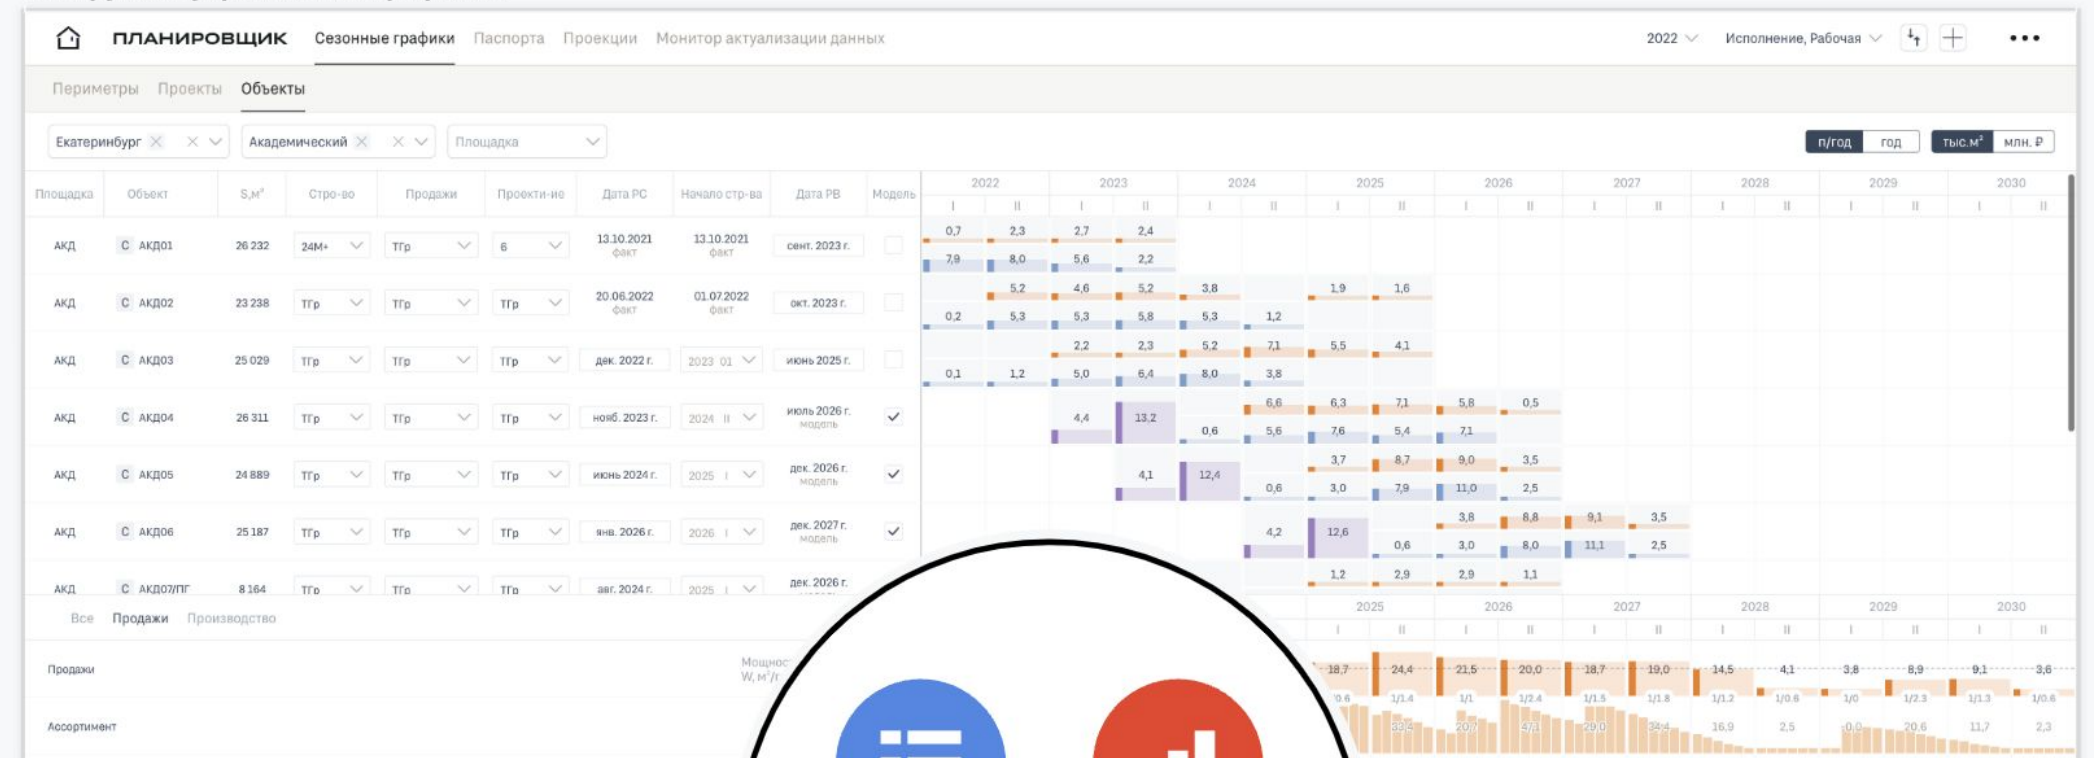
ПЛАНИРОВЩИК Сезонные графики Паспорта Проекции Монитор актуализации данных 2022 Исполнение, Рабочая •••

Периметры Проекты Объекты

Екатеринбург Академический Площадка п/год год тыс.м² млн. ₽

| Площадка | Объект | S,м² | Стро-во | Продажи | Проекти-ие | Дата РС | Начало стр-ва | Дата РВ | Модель |
|---|---|---|---|---|---|---|---|---|---|
| АКД | С АКД01 | 26 232 | 24М+ | ТГр | 6 | 13.10.2021 факт | 13.10.2021 факт | сент. 2023 г. | |
| АКД | С АКД02 | 23 238 | ТГр | ТГр | ТГр | 20.06.2022 факт | 01.07.2022 факт | окт. 2023 г. | |
| АКД | С АКД03 | 25 029 | ТГр | ТГр | ТГр | дек. 2022 г. | 2023 01 | июнь 2025 г. | |
| АКД | С АКД04 | 26 311 | ТГр | ТГр | ТГр | нояб. 2023 г. | 2024 II | июль 2026 г. модель | ✓ |
| АКД | С АКД05 | 24 889 | ТГр | ТГр | ТГр | июнь 2024 г. | 2025 I | дек. 2026 г. модель | ✓ |
| АКД | С АКД06 | 25 187 | ТГр | ТГр | ТГр | янв. 2026 г. | 2026 I | дек. 2027 г. модель | ✓ |
| АКД | С АКД07/ПГ | 8 164 | ТГр | ТГр | ТГр | авг. 2024 г. | 2025 I | дек. 2026 г. | |

2022 2023 2024 2025 2026 2027 2028 2029 2030
I II I II I II I II I II I II I II I II I II

0,7 2,3 2,7 2,4
7,9 8,0 5,6 2,2
5,2 4,6 5,2 3,8 1,9 1,6
0,2 5,3 5,3 5,8 5,3 1,2
2,2 2,3 5,2 7,1 5,5 4,1
0,1 1,2 5,0 6,4 8,0 3,8
6,6 6,3 7,1 5,8 0,5
4,4 13,2 0,6 5,6 7,6 5,4 7,1
3,7 8,7 9,0 3,5
4,1 12,4 0,6 3,0 7,9 11,0 2,5
3,8 8,8 9,1 3,5
4,2 12,6 0,6 3,0 8,0 11,1 2,5
1,2 2,9 2,9 1,1

Все Продажи Производство

2025 2026 2027 2028 2029 2030
I II I II I II I II I II I II

Продажи
Мощнос W, м²/г
18,7 24,4 21,5 20,0 18,7 19,0 14,5 4,1 3,8 8,9 9,1 3,6
1/0.6 1/1.4 1/1 1/2.4 1/1.5 1/1.8 1/1.2 1/0.6 1/0 1/2.3 1/1.3 1/0.6

Ассортимент
33,4 20,7 47,1 29,0 34,4 16,9 2,5 0,0 20,6 11,7 2,3